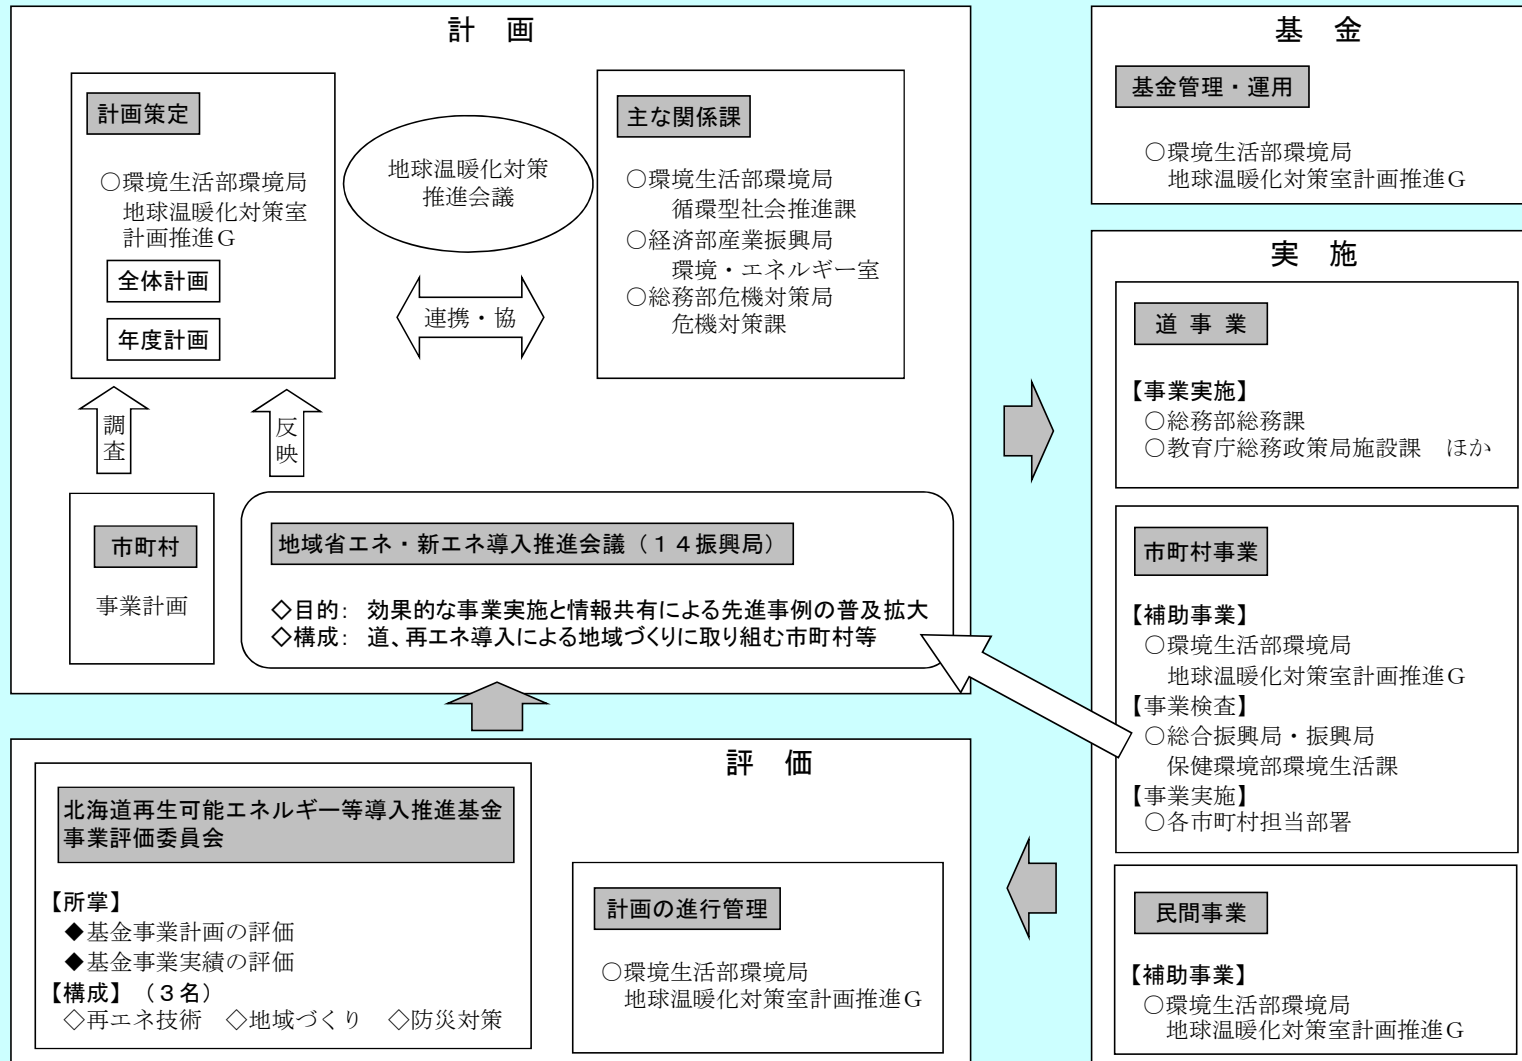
計　画

計画策定

○環境生活部環境局
地球温暖化対策室
計画推進G

全体計画

年度計画

地球温暖化対策
推進会議

連携・協

主な関係課

○環境生活部環境局
循環型社会推進課
○経済部産業振興局
環境・エネルギー室
○総務部危機対策局
危機対策課

調査

反映

市町村

事業計画

地域省エネ・新エネ導入推進会議（１４振興局）

◇目的：効果的な事業実施と情報共有による先進事例の普及拡大
◇構成：道、再エネ導入による地域づくりに取り組む市町村等

基　金

基金管理・運用

○環境生活部環境局
地球温暖化対策室計画推進G

実　施

道事業

【事業実施】
○総務部総務課
○教育庁総務政策局施設課　ほか

市町村事業

【補助事業】
○環境生活部環境局
地球温暖化対策室計画推進G
【事業検査】
○総合振興局・振興局
保健環境部環境生活課
【事業実施】
○各市町村担当部署

民間事業

【補助事業】
○環境生活部環境局
地球温暖化対策室計画推進G

評　価

北海道再生可能エネルギー等導入推進基金
事業評価委員会

【所掌】
◆基金事業計画の評価
◆基金事業実績の評価
【構成】（３名）
◇再エネ技術　◇地域づくり　◇防災対策

計画の進行管理

○環境生活部環境局
地球温暖化対策室計画推進G